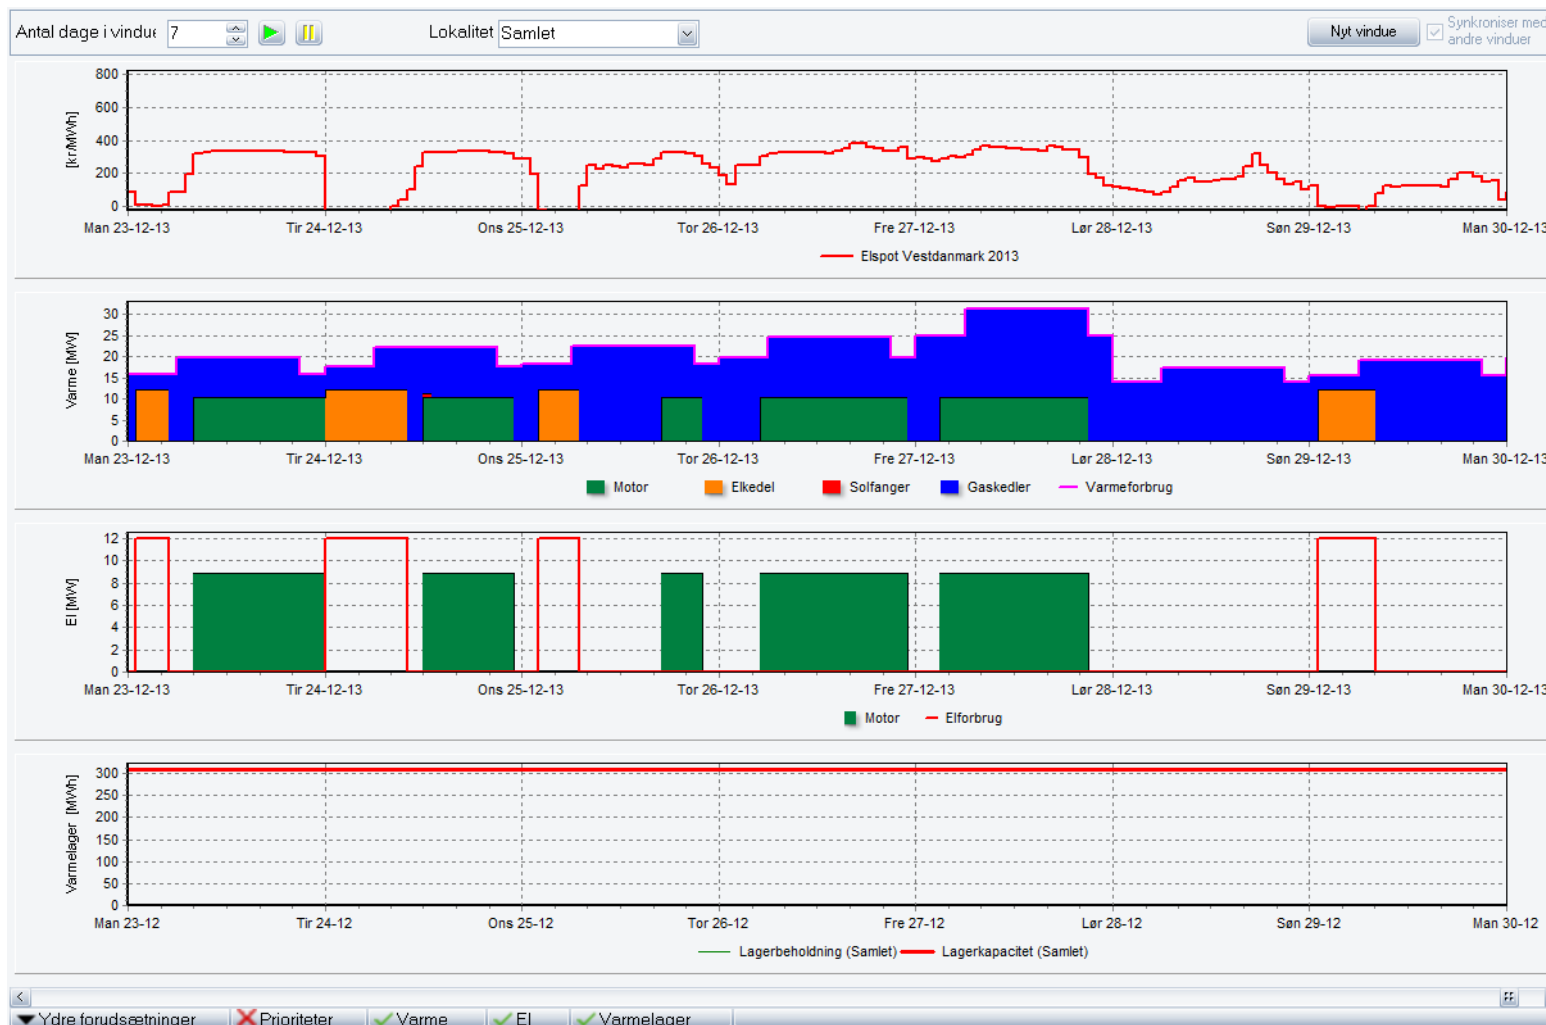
Antal dage i vindue 7

Lokalitet Samlet

Nyt vindue

Synkroniser med andre vinduer

[kr/MWh]

800
600
400
200
0

Man 23-12-13 Tir 24-12-13 Ons 25-12-13 Tor 26-12-13 Fre 27-12-13 Lør 28-12-13 Søn 29-12-13 Man 30-12-13

Elspot Vestdanmark 2013

Varme [MW]

30
25
20
15
10
5
0

Man 23-12-13 Tir 24-12-13 Ons 25-12-13 Tor 26-12-13 Fre 27-12-13 Lør 28-12-13 Søn 29-12-13 Man 30-12-13

Motor Elkedel Solfanger Gaskedler Varmeforbrug

El [MW]

12
10
8
6
4
2
0

Man 23-12-13 Tir 24-12-13 Ons 25-12-13 Tor 26-12-13 Fre 27-12-13 Lør 28-12-13 Søn 29-12-13 Man 30-12-13

Motor Elforbrug

Varmelager [MWh]

300
250
200
150
100
50
0

Man 23-12 Tir 24-12 Ons 25-12 Tor 26-12 Fre 27-12 Lør 28-12 Søn 29-12 Man 30-12

Lagerbeholdning (Samlet) Lagerkapacitet (Samlet)

Ydre forudsætninger Prioriteter Varme El Varmelager